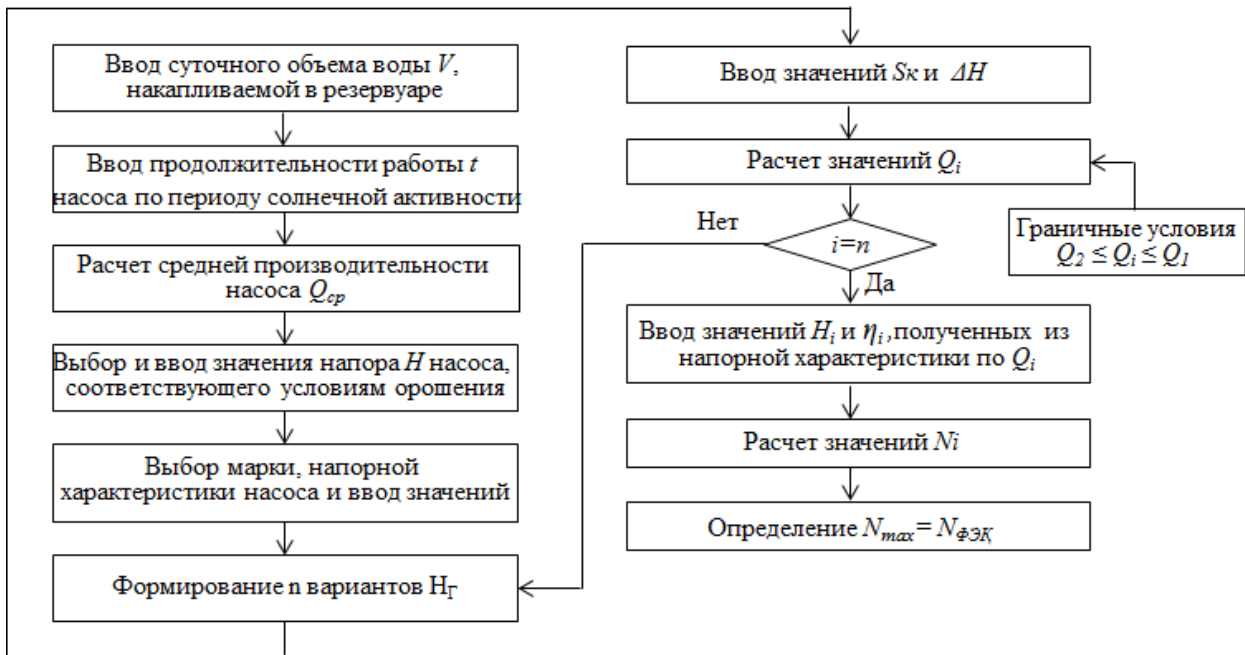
Ввод суточного объема воды $V$, накапливаемой в резервуаре

Ввод продолжительности работы $t$ насоса по периоду солнечной активности

Расчет средней производительности насоса $Q_{ср}$

Выбор и ввод значения напора $H$ насоса, соответствующего условиям орошения

Выбор марки, напорной характеристики насоса и ввод значений

Формирование n вариантов $Н_Г$

Ввод значений $Sк$ и $ΔH$

Расчет значений $Q_i$

Граничные условия $Q_2 \leq Q_i \leq Q_1$

Нет

$i=n$

Да

Ввод значений $H_i$ и $\eta_i$, полученных из напорной характеристики по $Q_i$

Расчет значений $Ni$

Определение $N_{max} = N_{ФЭК}$